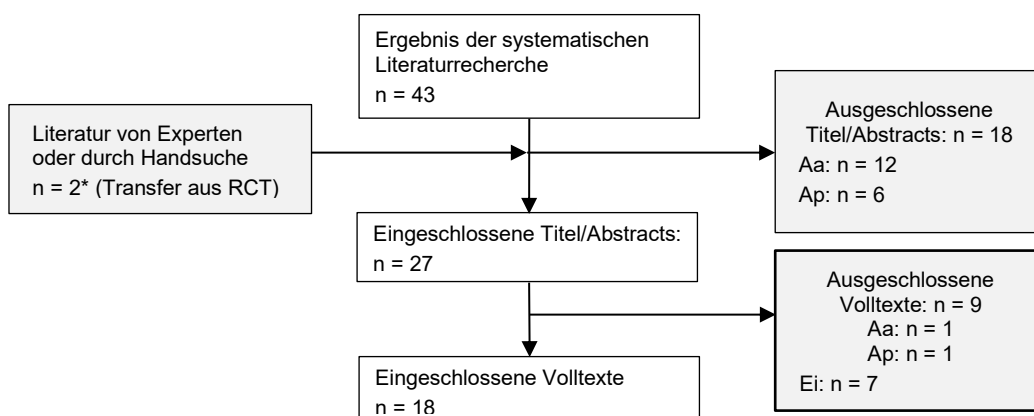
Ergebnis der systematischen Literaturrecherche
n = 43

Literatur von Experten oder durch Handsuche
n = 2* (Transfer aus RCT)

Ausgeschlossene Titel/Abstracts: n = 18
Aa: n = 12
Ap: n = 6

Eingeschlossene Titel/Abstracts:
n = 27

Ausgeschlossene Volltexte: n = 9
Aa: n = 1
Ap: n = 1
Ei: n = 7

Eingeschlossene Volltexte
n = 18